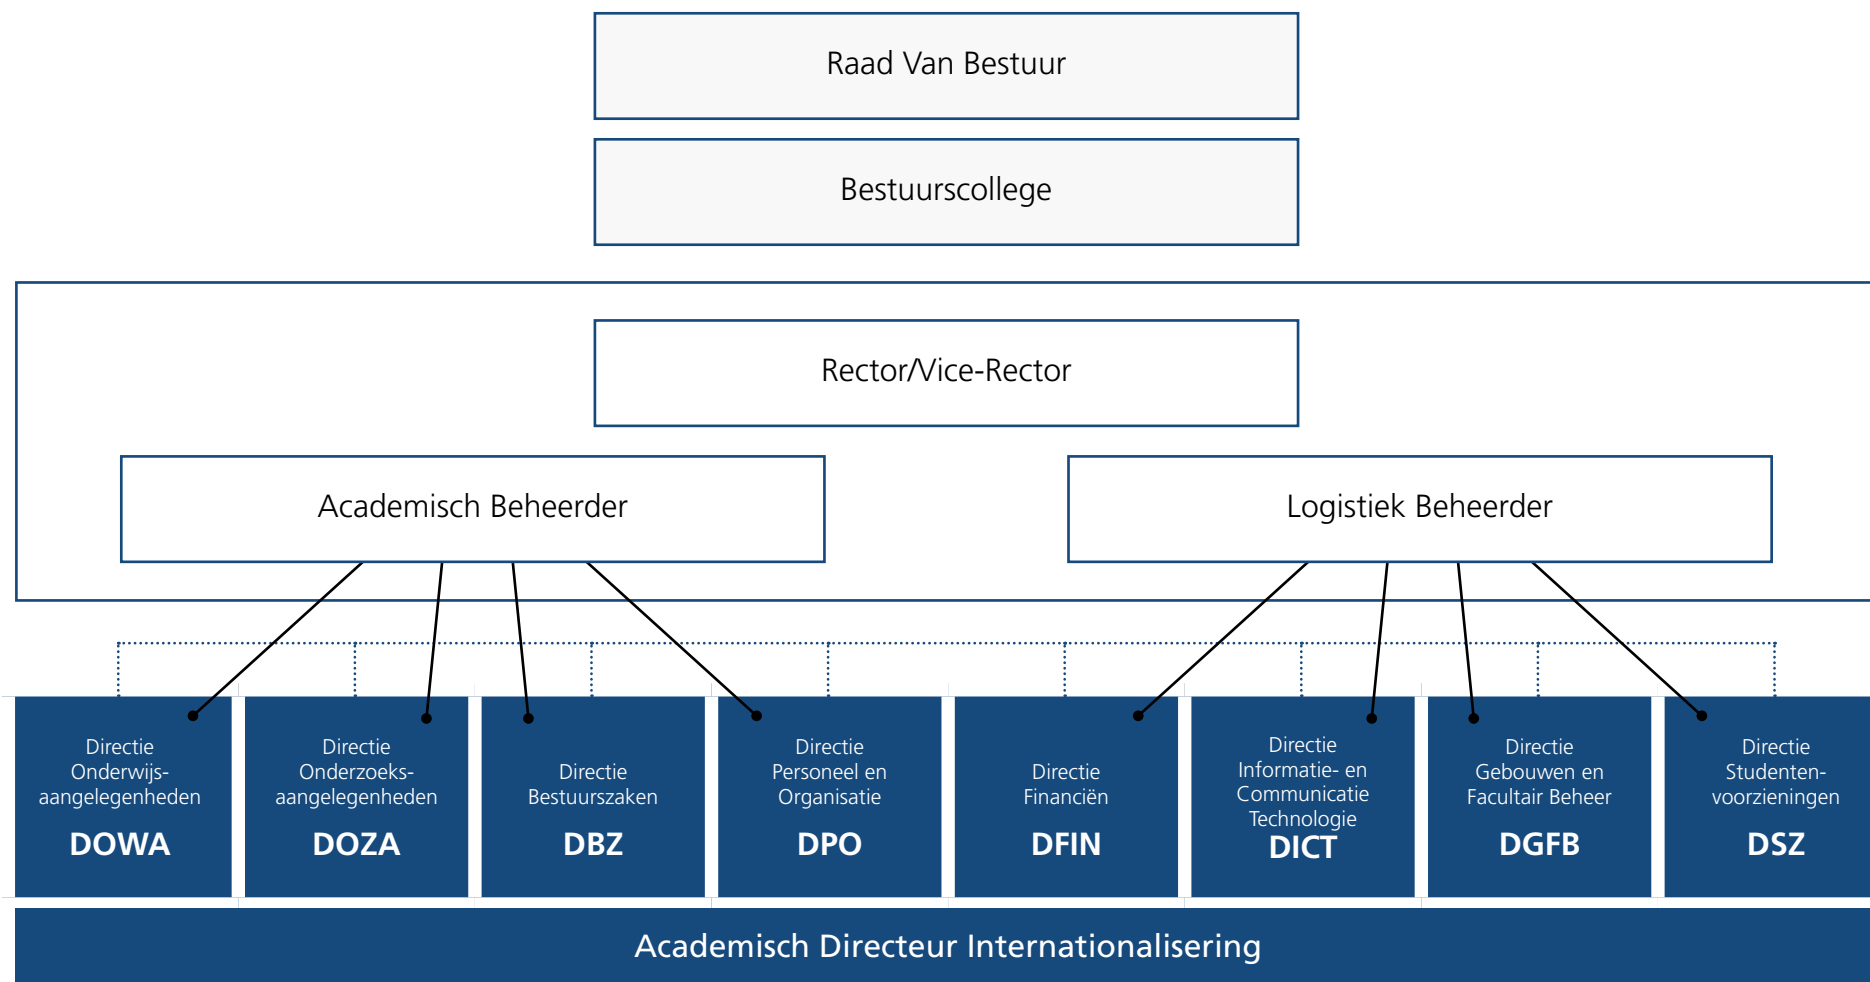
Raad Van Bestuur

Bestuurscollege

Rector/Vice-Rector

Academisch Beheerder

Logistiek Beheerder

Directie Onderwijsaangelegenheden
DOWA

Directie Onderzoeksaangelegenheden
DOZA

Directie Bestuurszaken
DBZ

Directie Personeel en Organisatie
DPO

Directie Financiën
DFIN

Directie Informatie- en Communicatie Technologie
DICT

Directie Gebouwen en Facultair Beheer
DGFB

Directie Studentenvoorzieningen
DSZ

Academisch Directeur Internationalisering